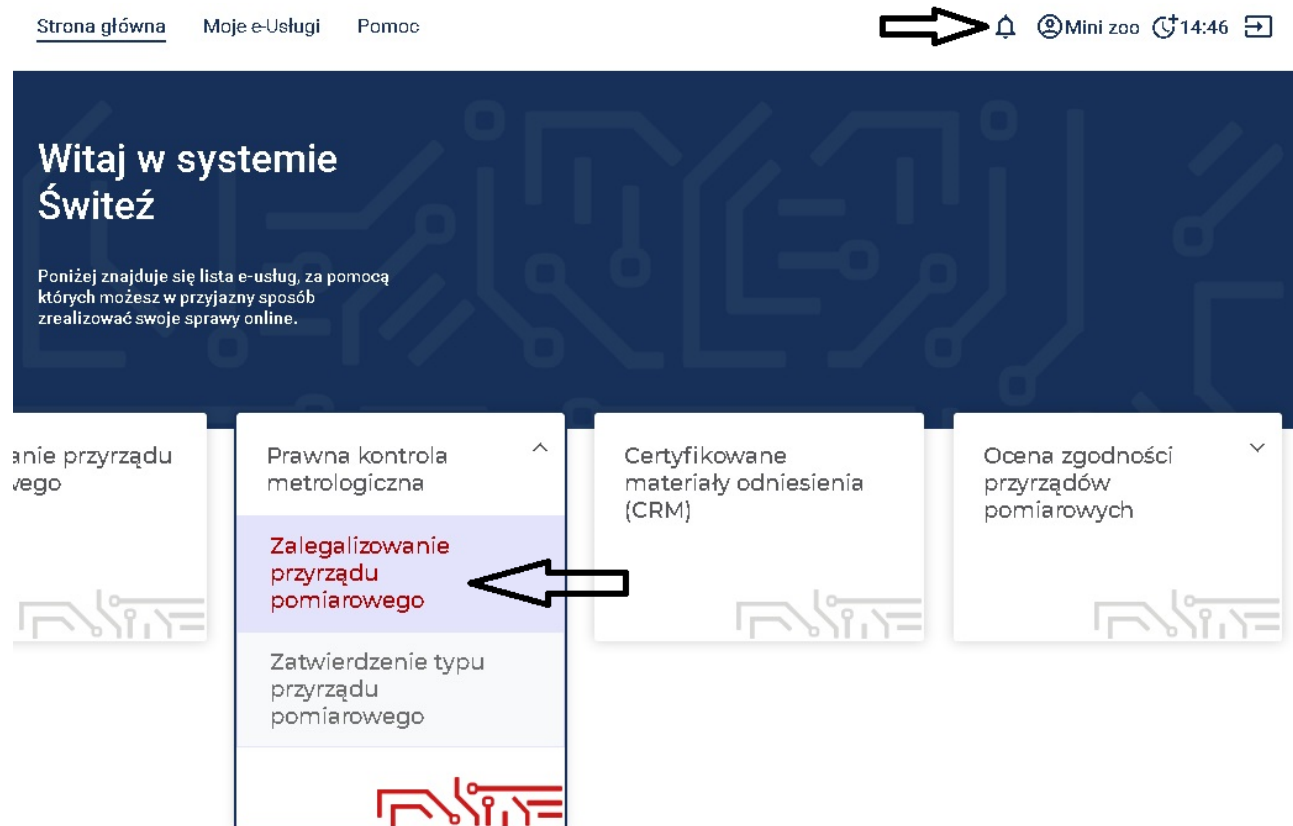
Strona główna Moje e-Usługi Pomoc

Mini zoo 14:46

Witaj w systemie Świteź

Poniżej znajduje się lista e-usług, za pomocą których możesz w przyjazny sposób zrealizować swoje sprawy online.

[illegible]anie przyrządu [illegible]wego

Prawna kontrola metrologiczna

Zalegalizowanie przyrządu pomiarowego

Zatwierdzenie typu przyrządu pomiarowego

Certyfikowane materiały odniesienia (CRM)

Ocena zgodności przyrządów pomiarowych